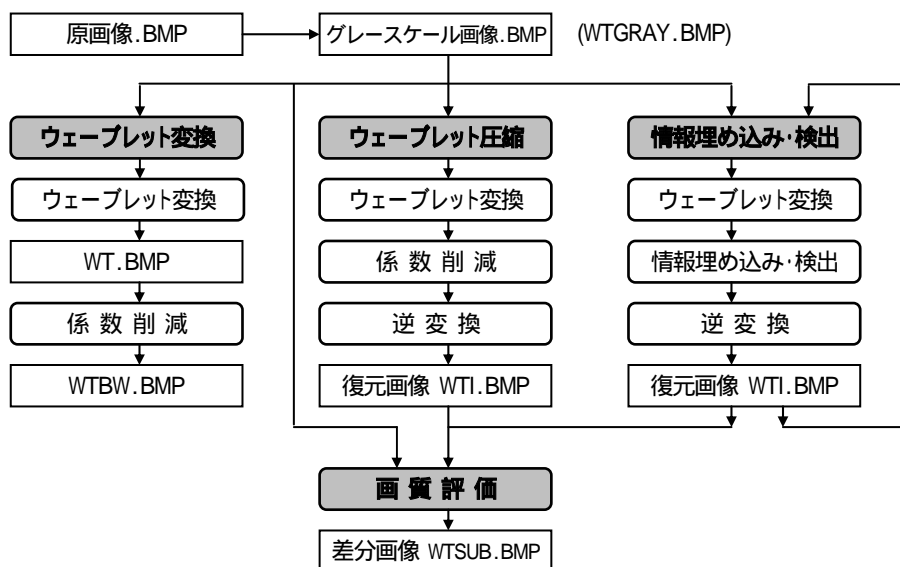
原画像.BMP

グレースケール画像.BMP

(WTGRAY.BMP)

ウェーブレット変換

ウェーブレット変換

WT.BMP

係 数 削 減

WTBW.BMP

ウェーブレット圧縮

ウェーブレット変換

係 数 削 減

逆 変 換

復元画像 WTI.BMP

情報埋め込み・検出

ウェーブレット変換

情報埋め込み・検出

逆 変 換

復元画像 WTI.BMP

画 質 評 価

差分画像 WTSUB.BMP